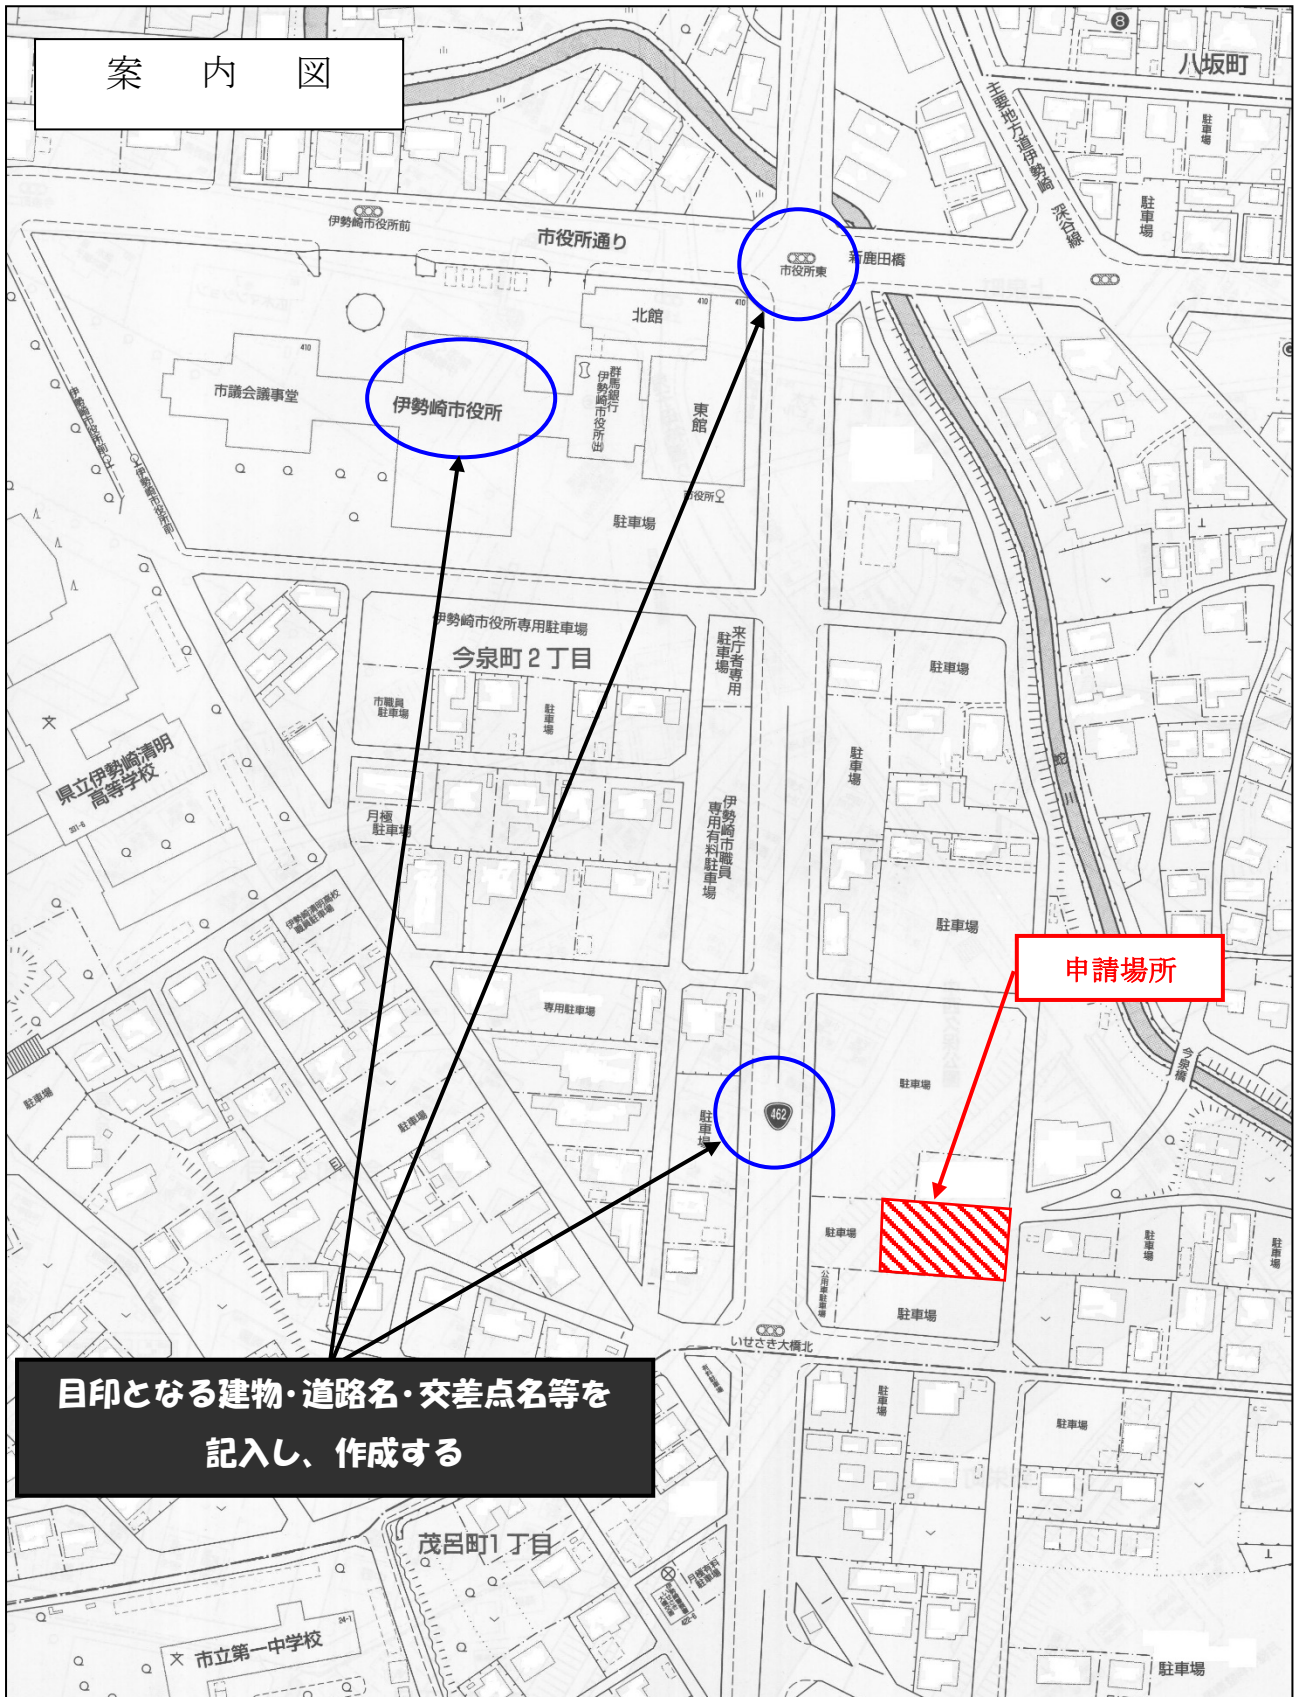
案　内　図

八坂町

主要地方道伊勢崎深谷線

駐車場

駐車場

伊勢崎市役所前

市役所通り

市役所東

新鹿田橋

北館

市議会議事堂

伊勢崎市役所

群馬銀行伊勢崎市役所出

東館

市役所

駐車場

伊勢崎市役所前

伊勢崎市役所前

伊勢崎市役所専用駐車場

今泉町2丁目

来庁者専用駐車場

駐車場

市職員駐車場

駐車場

駐車場

県立伊勢崎清明高等学校

月極駐車場

伊勢崎市職員専用有料駐車場

駐車場

伊勢崎清明高校職員駐車場

申請場所

専用駐車場

今泉橋

駐車場

462

駐車場

駐車場

駐車場

駐車場

駐車場

駐車場

公用車駐車場

駐車場

いせさき大橋北

駐車場

駐車場

目印となる建物・道路名・交差点名等を記入し、作成する

茂呂町1丁目

月極駐車場

市立第一中学校

駐車場